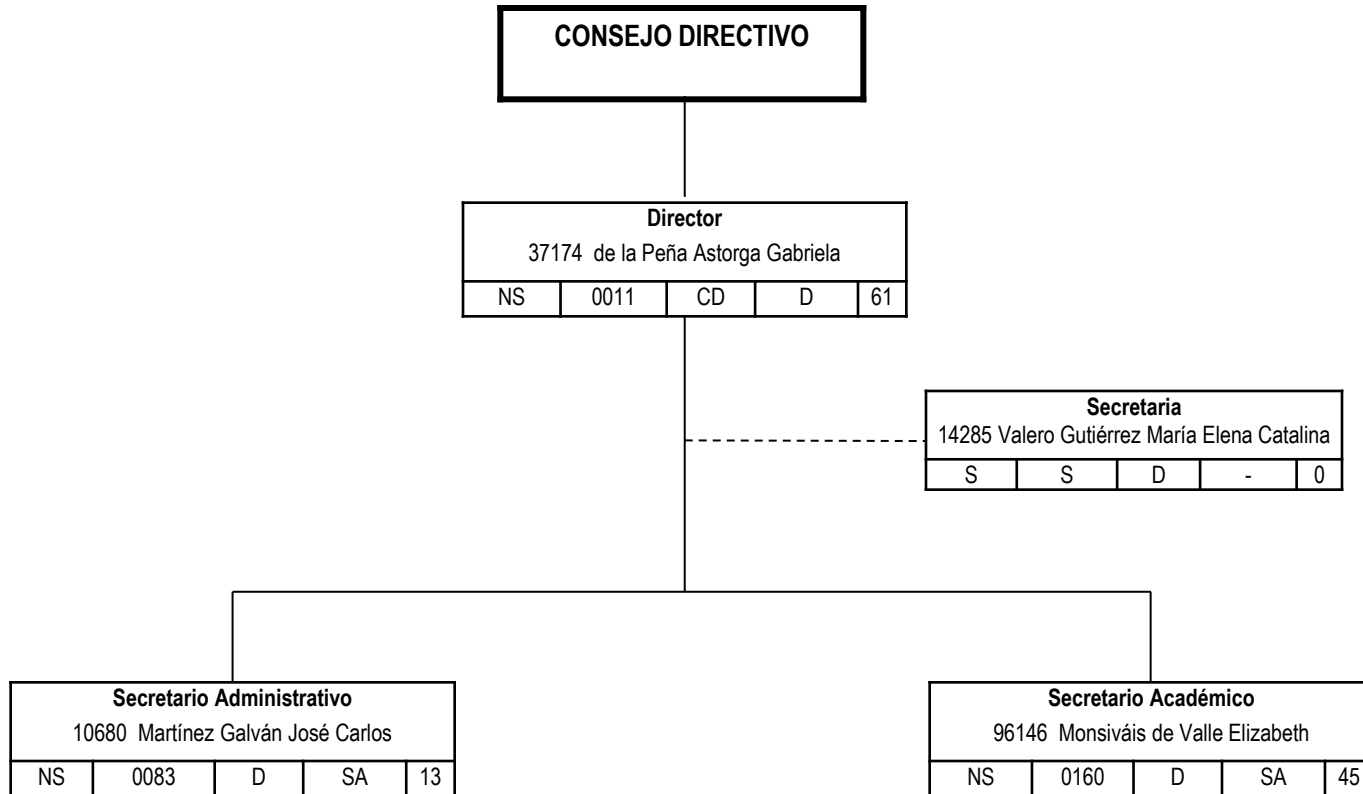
CONSEJO DIRECTIVO

Director
37174 de la Peña Astorga Gabriela

| NS | 0011 | CD | D | 61 |
|---|---|---|---|---|

Secretaria
14285 Valero Gutiérrez María Elena Catalina

| S | S | D | - | 0 |
|---|---|---|---|---|

Secretario Administrativo
10680 Martínez Galván José Carlos

| NS | 0083 | D | SA | 13 |
|---|---|---|---|---|

Secretario Académico
96146 Monsiváis de Valle Elizabeth

| NS | 0160 | D | SA | 45 |
|---|---|---|---|---|